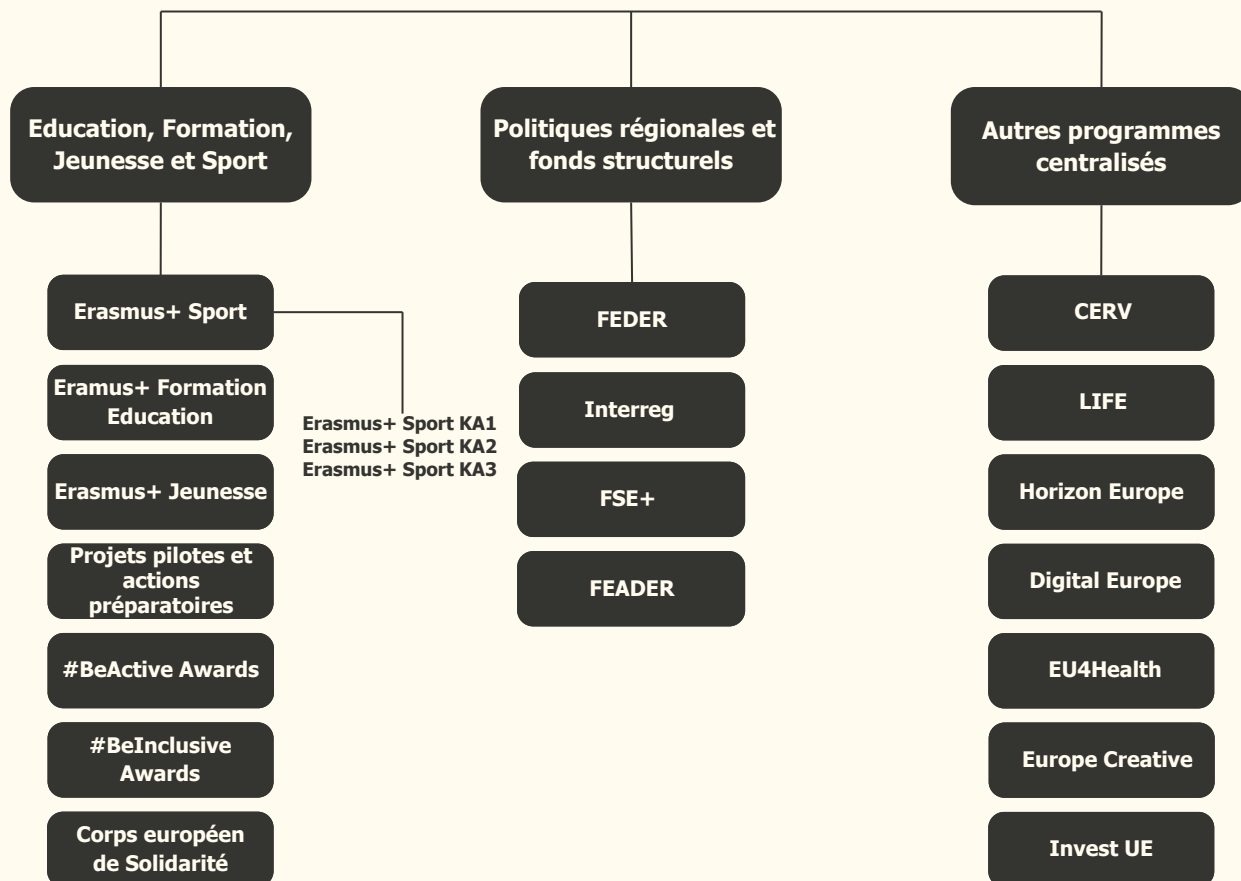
Education, Formation, Jeunesse et Sport

Erasmus+ Sport

Erasmus+ Sport KA1
Erasmus+ Sport KA2
Erasmus+ Sport KA3

Eramus+ Formation Education

Erasmus+ Jeunesse

Projets pilotes et actions préparatoires

#BeActive Awards

#BeInclusive Awards

Corps européen de Solidarité

Politiques régionales et fonds structurels

FEDER

Interreg

FSE+

FEADER

Autres programmes centralisés

CERV

LIFE

Horizon Europe

Digital Europe

EU4Health

Europe Creative

Invest UE